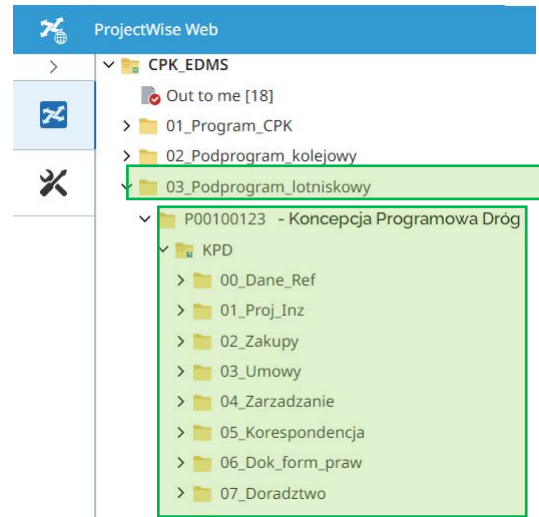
ProjectWise Web

CPK_EDMS
Out to me [18]
01_Program_CPK
02_Podprogram_kolejowy
03_Podprogram_lotniskowy
P00100123 - Koncepcja Programowa Dróg
KPD
00_Dane_Ref
01_Proj_Inz
02_Zakupy
03_Umowy
04_Zarzadzanie
05_Korespondencja
06_Dok_form_praw
07_Doradztwo